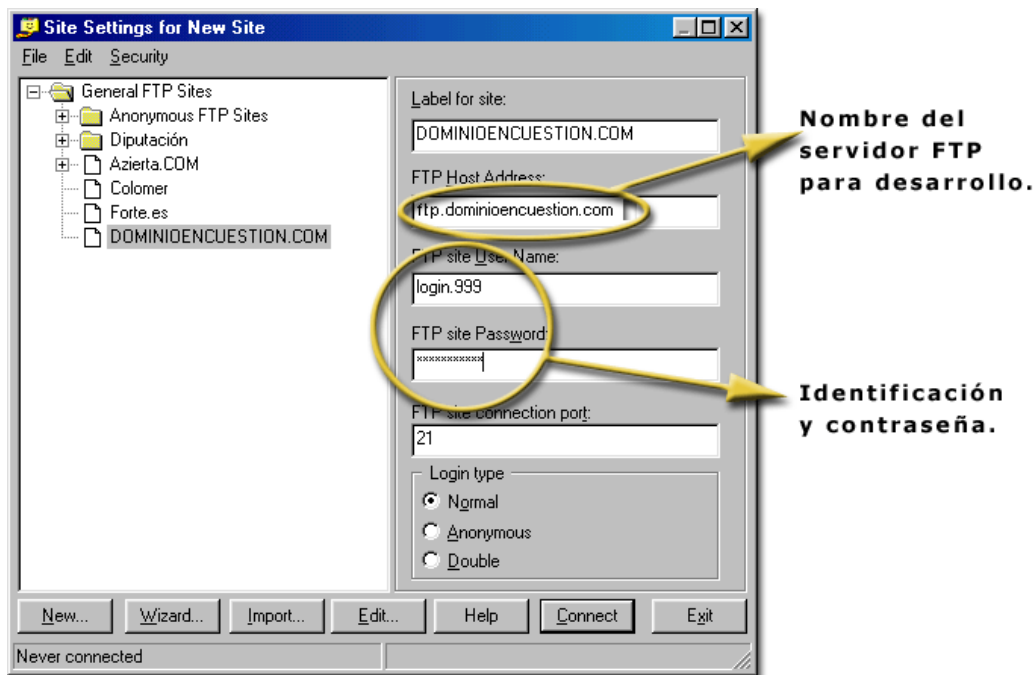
Site Settings for New Site

File Edit Security

General FTP Sites
Anonymous FTP Sites
Diputación
Azierta.COM
Colomer
Forte.es
DOMINIOENCUESTION.COM

Label for site:
DOMINIOENCUESTION.COM
FTP Host Address:
ftp.dominioencuestion.com
FTP site User Name:
login.999
FTP site Password:
xxxxxxxxxx
FTP site connection port:
21
Login type
Normal
Anonymous
Double

New... Wizard... Import... Edit... Help Connect Exit

Never connected

Nombre del servidor FTP para desarrollo.

Identificación y contraseña.